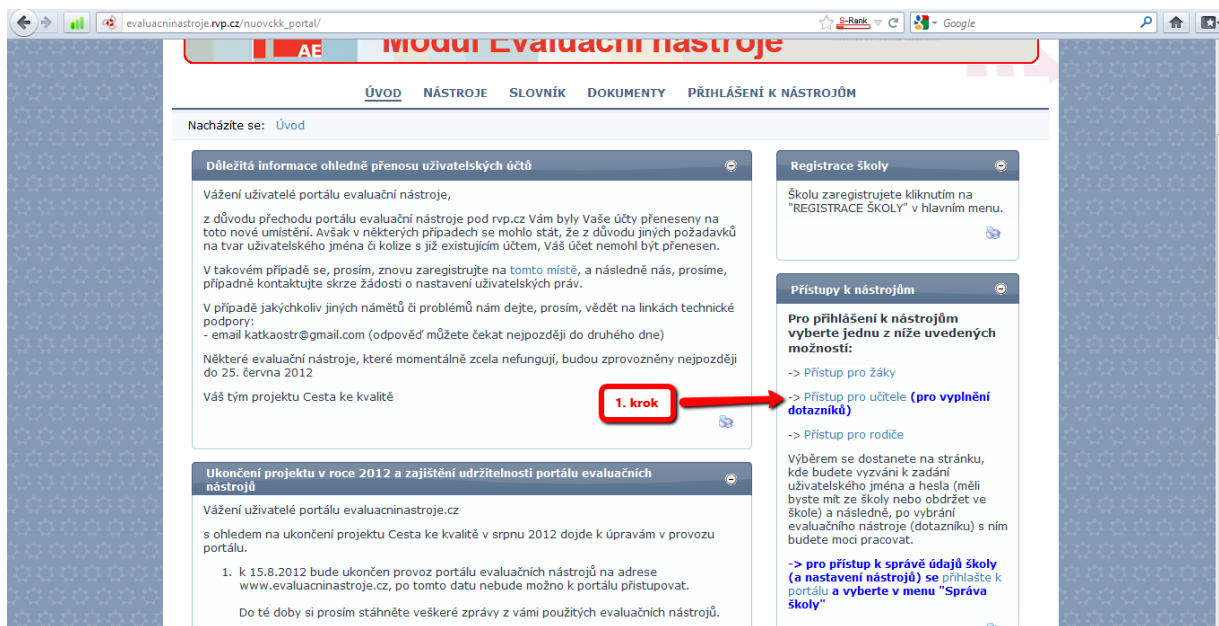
evaluacninastroje.rvp.cz/nuovckk_portal/

S-Rank

Google

AE Modul Evaluační nástroje

ÚVOD NÁSTROJE SLOVNÍK DOKUMENTY PŘIHLÁŠENÍ K NÁSTROJŮM

Nacházíte se: Úvod

Důležitá informace ohledně přenosu uživatelských účtů

Vážení uživatelé portálu evaluační nástroje,

z důvodu přechodu portálu evaluační nástroje pod rvp.cz Vám byly Vaše účty přeneseny na toto nové umístění. Avšak v některých případech se mohlo stát, že z důvodu jiných požadavků na tvar uživatelského jména či kolize s již existujícím účtem, Váš účet nemohl být přenesen.

V takovém případě se, prosím, znovu zaregistrujte na tomto místě, a následně nás, prosíme, případně kontaktujte skrze žádosti o nastavení uživatelských práv.

V případě jakýchkoliv jiných námětů či problémů nám dejte, prosím, vědět na linkách technické podpory:
- email katkaostr@gmail.com (odpověď můžete čekat nejpozději do druhého dne)

Některé evaluační nástroje, které momentálně zcela nefungují, budou zprovozněny nejpozději do 25. června 2012

Váš tým projektu Cesta ke kvalitě

1. krok

Ukončení projektu v roce 2012 a zajištění udržitelnosti portálu evaluačních nástrojů

Vážení uživatelé portálu evaluacninastroje.cz

s ohledem na ukončení projektu Cesta ke kvalitě v srpnu 2012 dojde k úpravám v provozu portálu.

1. k 15.8.2012 bude ukončen provoz portálu evaluačních nástrojů na adrese www.evaluacninastroje.cz, po tomto datu nebude možno k portálu přistupovat.

Do té doby si prosím stáhněte veškeré zprávy z vámi použitých evaluačních nástrojů.

Registrace školy

Školu zaregistrujete kliknutím na "REGISTRACE ŠKOLY" v hlavním menu.

Přístupy k nástrojům

Pro přihlášení k nástrojům vyberte jednu z níže uvedených možností:

-> Přístup pro žáky

-> Přístup pro učitele (pro vyplnění dotazníků)

-> Přístup pro rodiče

Výběrem se dostanete na stránku, kde budete vyzváni k zadání uživatelského jména a hesla (měli byste mít ze školy nebo obdržet ve škole) a následně, po vybrání evaluačního nástroje (dotazníku) s ním budete moci pracovat.

-> pro přístup k správě údajů školy (a nastavení nástrojů) se přihlašte k portálu a vyberte v menu "Správa školy"